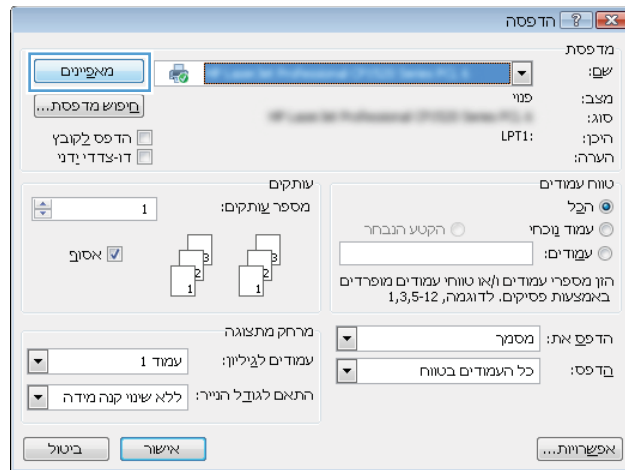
הדפסה
?
X

מדפסת
שם:
מצב: פנוי
סוג:
היכן: LPT1:
הערה:
מאפיינים
חיפוש מדפסת...
הדפס לקובץ
דו-צדדי ידני

טווח עמודים
הכל
עמוד נוכחי
הקטע הנבחר
עמודים:
הזן מספרי עמודים ו/או טווחי עמודים מופרדים באמצעות פסיקים. לדוגמה, 1,3,5-12

עותקים
מספר עותקים: 1
אסוף

הדפס את: מסמך
הדפס: כל העמודים בטווח

מרחק מתצוגה
עמודים לגיליון: עמוד 1
התאם לגודל הנייר: ללא שינוי קנה מידה

אפשרויות...
אישור
ביטול